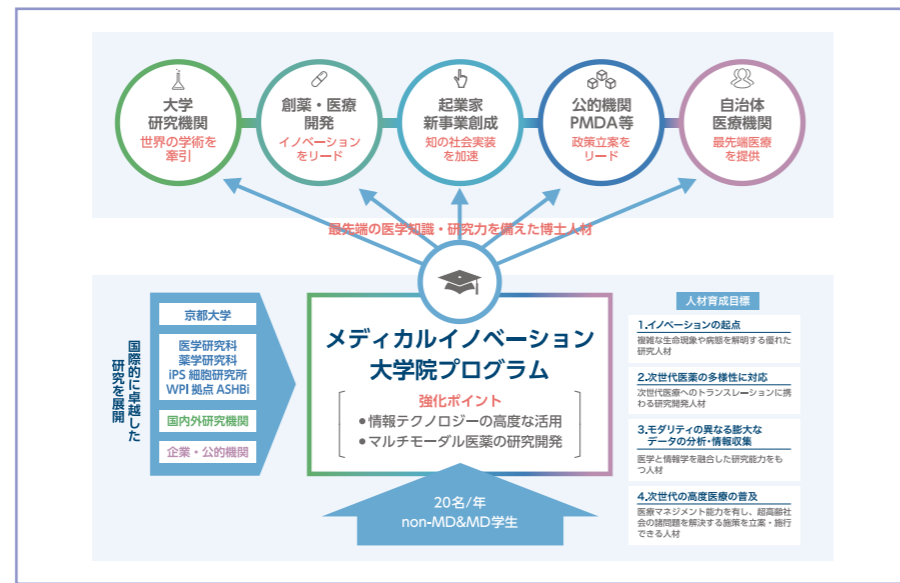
大学
研究機関
世界の学術を
牽引

創薬・医療
開発
イノベーション
をリード

起業家
新事業創成
知の社会実装
を加速

公的機関
PMDA等
政策立案を
リード

自治体
医療機関
最先端医療
を提供

最先端の医学知識・研究力を備えた博士人材

国際的に卓越した
研究を展開

京都大学

医学研究科
薬学研究科
iPS 細胞研究所
WPI 拠点 ASHBi

国内外研究機関

企業・公的機関

メディカルイノベーション
大学院プログラム

強化ポイント
●情報テクノロジーの高度な活用
●マルチモーダル医薬の研究開発

20名/年
non-MD&MD学生

人材育成目標

1.イノベーションの起点
複雑な生命現象や病態を解明する優れた研究人材

2.次世代医薬の多様性に対応
次世代医薬へのトランスレーションに携わる研究開発人材

3.モダリティの異なる膨大な
データの分析・情報収集
医学と情報学を融合した研究能力をもつ人材

4.次世代の高度医療の普及
医療マネジメント能力を有し、超高齢社会の諸問題を解決する施策を立案・施行できる人材